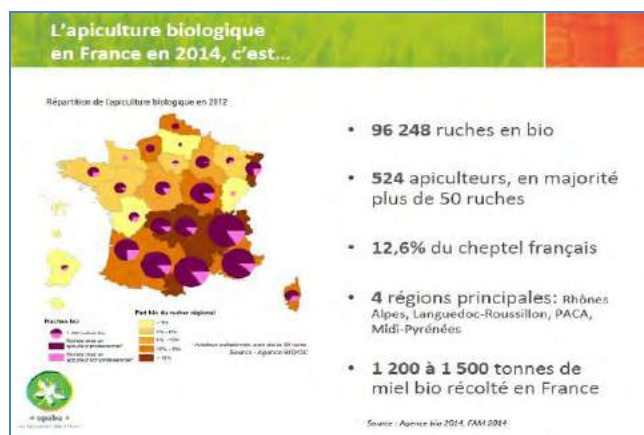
L'apiculture biologique en France en 2014, c'est...

Répartition de l'apiculture biologique en 2012

Ruches bio

Part bio du rucher régional

Source : Agence BIO/OC

• 96 248 ruches en bio

• 524 apiculteurs, en majorité plus de 50 ruches

• 12,6% du cheptel français

• 4 régions principales: Rhônes Alpes, Languedoc-Roussillon, PACA, Midi-Pyrénées

• 1 200 à 1 500 tonnes de miel bio récolté en France

Source : Agence bio 2014, FAM 2014

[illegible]